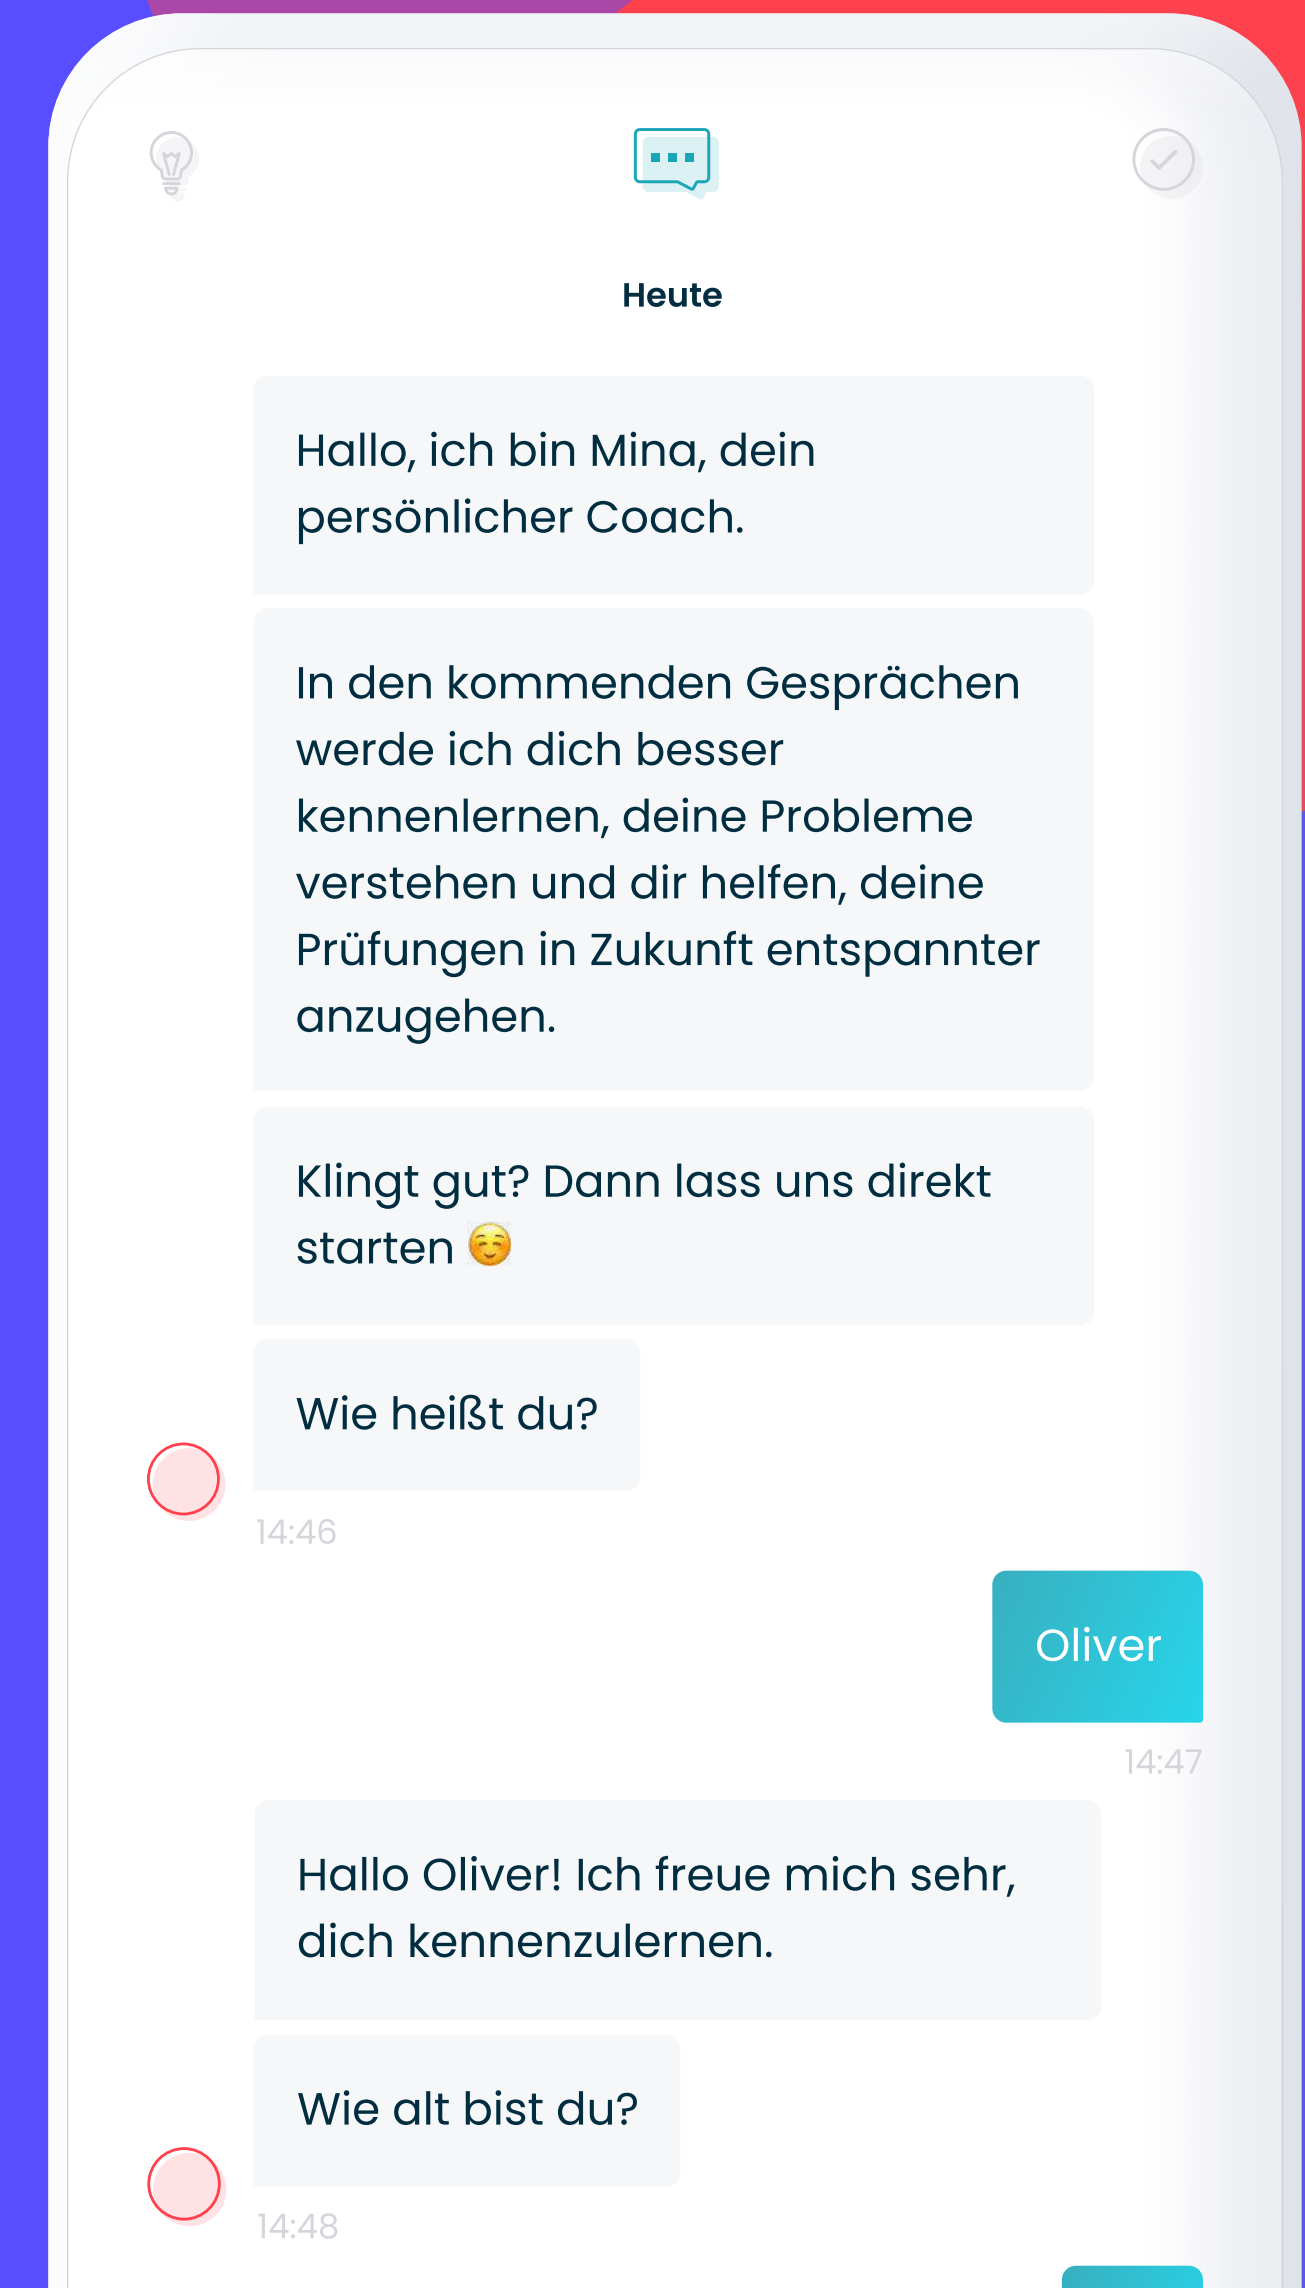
Heute

Hallo, ich bin Mina, dein persönlicher Coach.

In den kommenden Gesprächen werde ich dich besser kennenlernen, deine Probleme verstehen und dir helfen, deine Prüfungen in Zukunft entspannter anzugehen.

Klingt gut? Dann lass uns direkt starten ☺️

Wie heißt du?

14:46

Oliver

14:47

Hallo Oliver! Ich freue mich sehr, dich kennenzulernen.

Wie alt bist du?

14:48